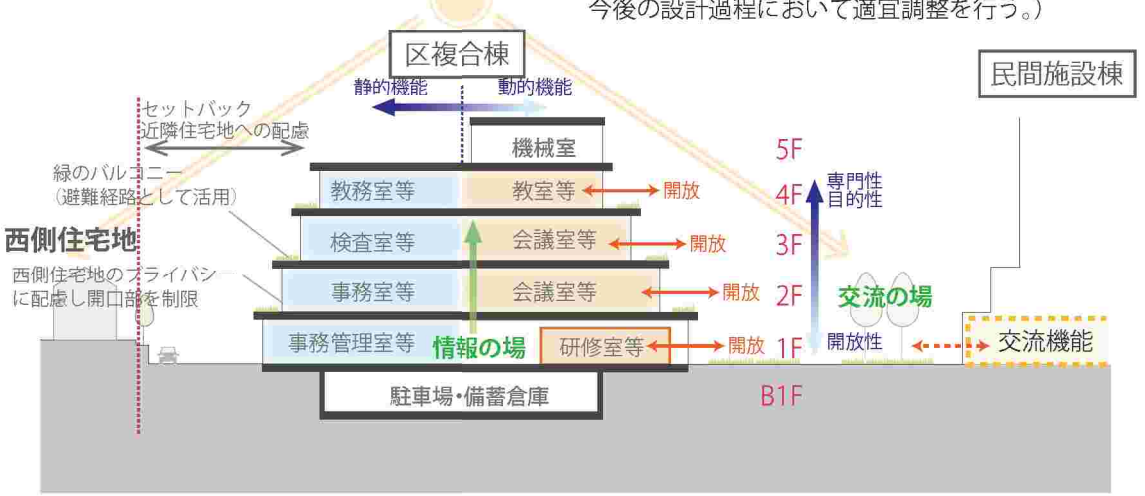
今後の設計過程において適宜調整を行う。)

区複合棟

民間施設棟

静的機能
動的機能

セットバック
近隣住宅地への配慮

緑のバルコニー
(避難経路として活用)

西側住宅地

西側住宅地のプライバシーに配慮し開口部を制限

機械室
5F
教務室等
教室等
開放
4F
専門性
目的性
検査室等
会議室等
開放
3F
事務室等
会議室等
開放
2F
交流の場
事務管理室等
情報の場
研修室等
開放
1F
開放性
交流機能
駐車場・備蓄倉庫
B1F